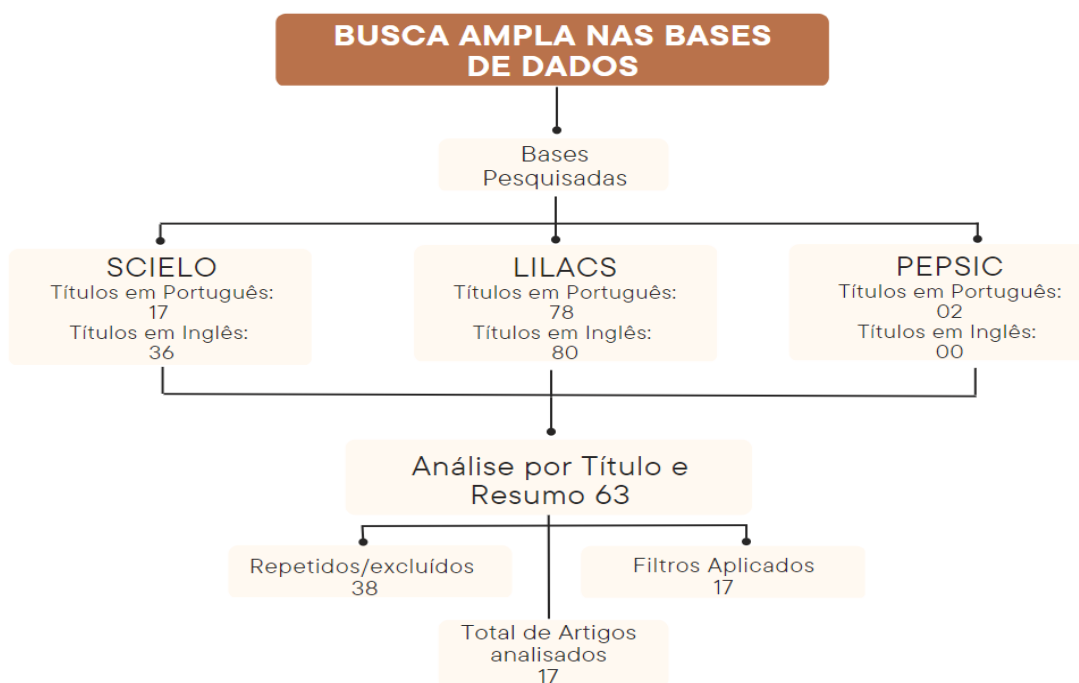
BUSCA AMPLA NAS BASES DE DADOS

Bases Pesquisadas

SCIELO
Títulos em Português: 17
Títulos em Inglês: 36

LILACS
Títulos em Português: 78
Títulos em Inglês: 80

PEPSIC
Títulos em Português: 02
Títulos em Inglês: 00

Análise por Título e Resumo 63

Repetidos/excluídos 38

Filtros Aplicados 17

Total de Artigos analisados 17